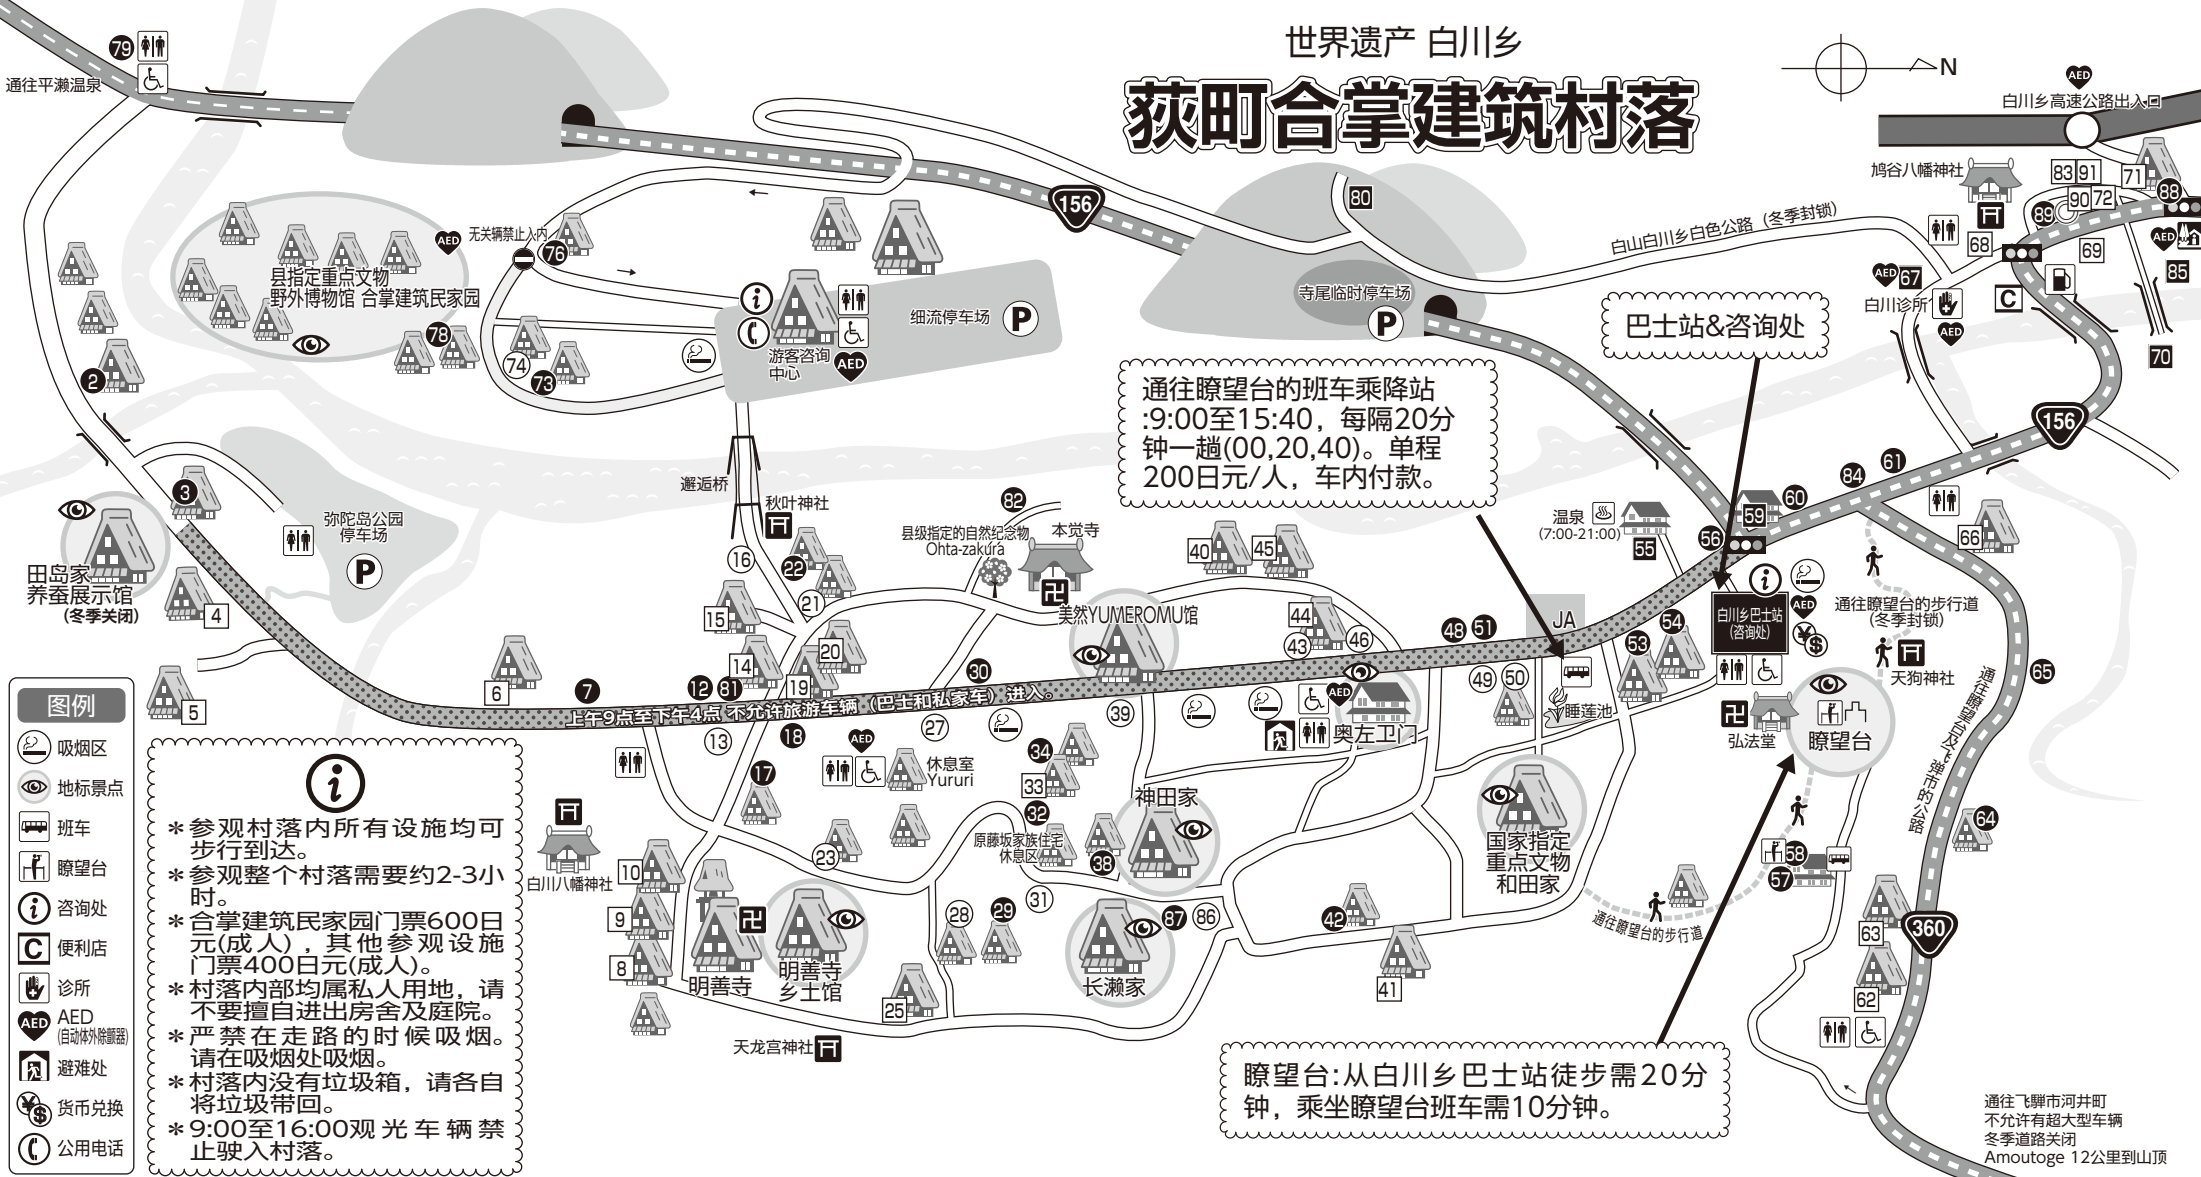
世界遗产 白川乡

荻町合掌建筑村落

N

AED
白川乡高速公路出入口

通往平濑温泉

79

156

80

鸠谷八幡神社

83 91
71
90 72
88
89

白山白川乡白色公路（冬季封锁）

68
69
85

AED 67
白川诊所
C
70

无关辆禁止入内
76
县指定重点文物
野外博物馆 合掌建筑民家园
78
74
73
2

游客咨询中心
AED

细流停车场 P

寺尾临时停车场
P

巴士站&咨询处

通往瞭望台的班车乘降站:9:00至15:40，每隔20分钟一趟(00,20,40)。单程200日元/人，车内付款。

156

邂逅桥

3

田岛家
养蚕展示馆
(冬季关闭)

弥陀岛公园
停车场
P

4
5

秋叶神社

16
22
21
15
14
20
19

82
县级指定的自然纪念物
Ohta-zakura
本觉寺
美然YUMEROMU馆

40
45
44
43
46

温泉
(7:00-21:00)
55

60
59
56
84
61
66

48 51
JA
49 50
睡莲池
53
54
白川乡巴士站
(咨询处)

通往瞭望台的步行道
(冬季封锁)
天狗神社
65

6
7
12 81
上午9点至下午4点 不允许旅游车辆（巴士和私家车）进入。
13
18
17
27
AED
休息室
Yururi
39
34
33
32
奥左卫门

弘法堂
瞭望台

图例
吸烟区
地标景点
班车
瞭望台
咨询处
便利店
诊所
AED
(自动体外除颤器)
避难处
货币兑换
公用电话

＊参观村落内所有设施均可步行到达。
＊参观整个村落需要约2-3小时。
＊合掌建筑民家园门票600日元(成人)，其他参观设施门票400日元(成人)。
＊村落内部均属私人用地，请不要擅自进出房舍及庭院。
＊严禁在走路的时候吸烟。请在吸烟处吸烟。
＊村落内没有垃圾箱，请各自将垃圾带回。
＊9:00至16:00观光车辆禁止驶入村落。

白川八幡神社
10
9
8
明善寺
明善寺
乡土馆
23
25
天龙宫神社

28
29
31
原藤坂家族住宅
休息区
神田家
38
长瀬家
87 86

42
41

国家指定
重点文物
和田家

通往瞭望台的步行道
58
57

通往鹭望台之鹿背的公路
64
63
62
360

瞭望台:从白川乡巴士站徒步需20分钟，乘坐瞭望台班车需10分钟。

通往飞驒市河井町
不允许有超大型车辆
冬季道路关闭
Amoutoge 12公里到山顶